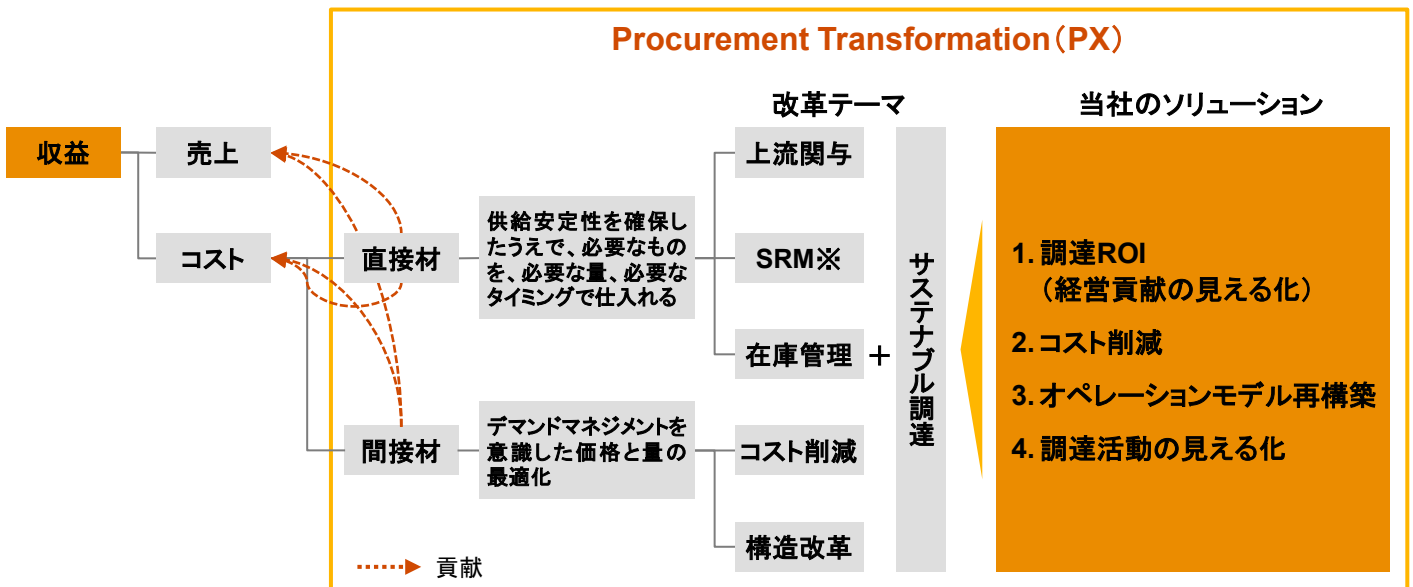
Procurement Transformation（PX）

改革テーマ

当社のソリューション

収益

売上

コスト

直接材

供給安定性を確保したうえで、必要なものを、必要な量、必要なタイミングで仕入れる

間接材

デマンドマネジメントを意識した価格と量の最適化

上流関与

SRM※

在庫管理

＋

コスト削減

構造改革

サステナブル調達

1. 調達ROI
（経営貢献の見える化）

2. コスト削減

3. オペレーションモデル再構築

4. 調達活動の見える化

貢献